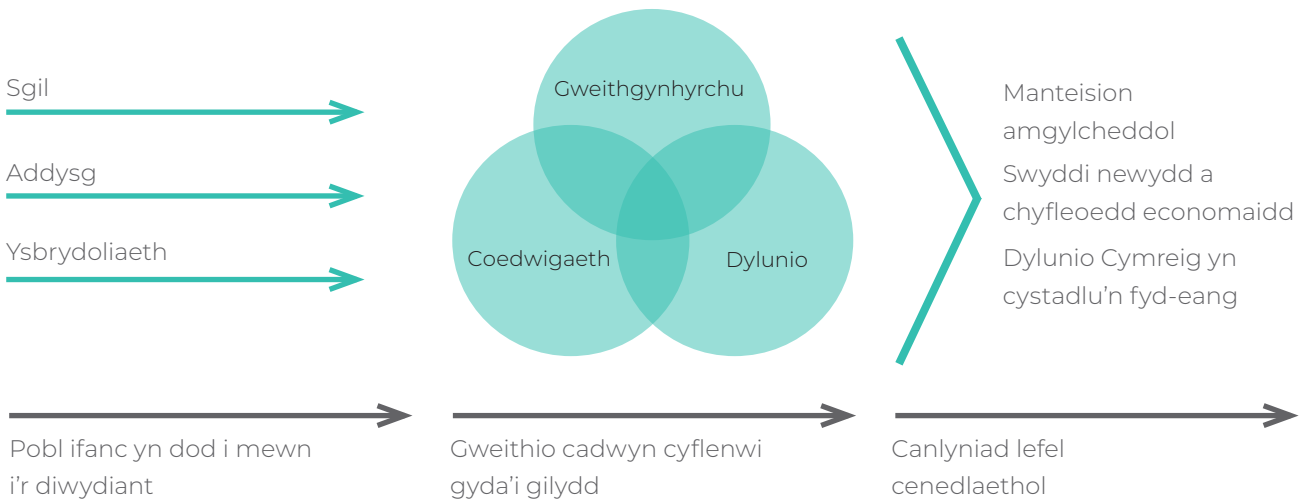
Sgil

Addysg

Ysbrydoliaeth

Gweithgynhyrchu

Coedwigaeth

Dylunio

Manteision amgylcheddol

Swyddi newydd a chyfleoedd economaidd

Dylunio Cymreig yn cystadlu'n fyd-eang

Pobl ifanc yn dod i mewn i'r diwydiant

Gweithio cadwyn cyflenwi gyda'i gilydd

Canlyniad lefel cenedlaethol